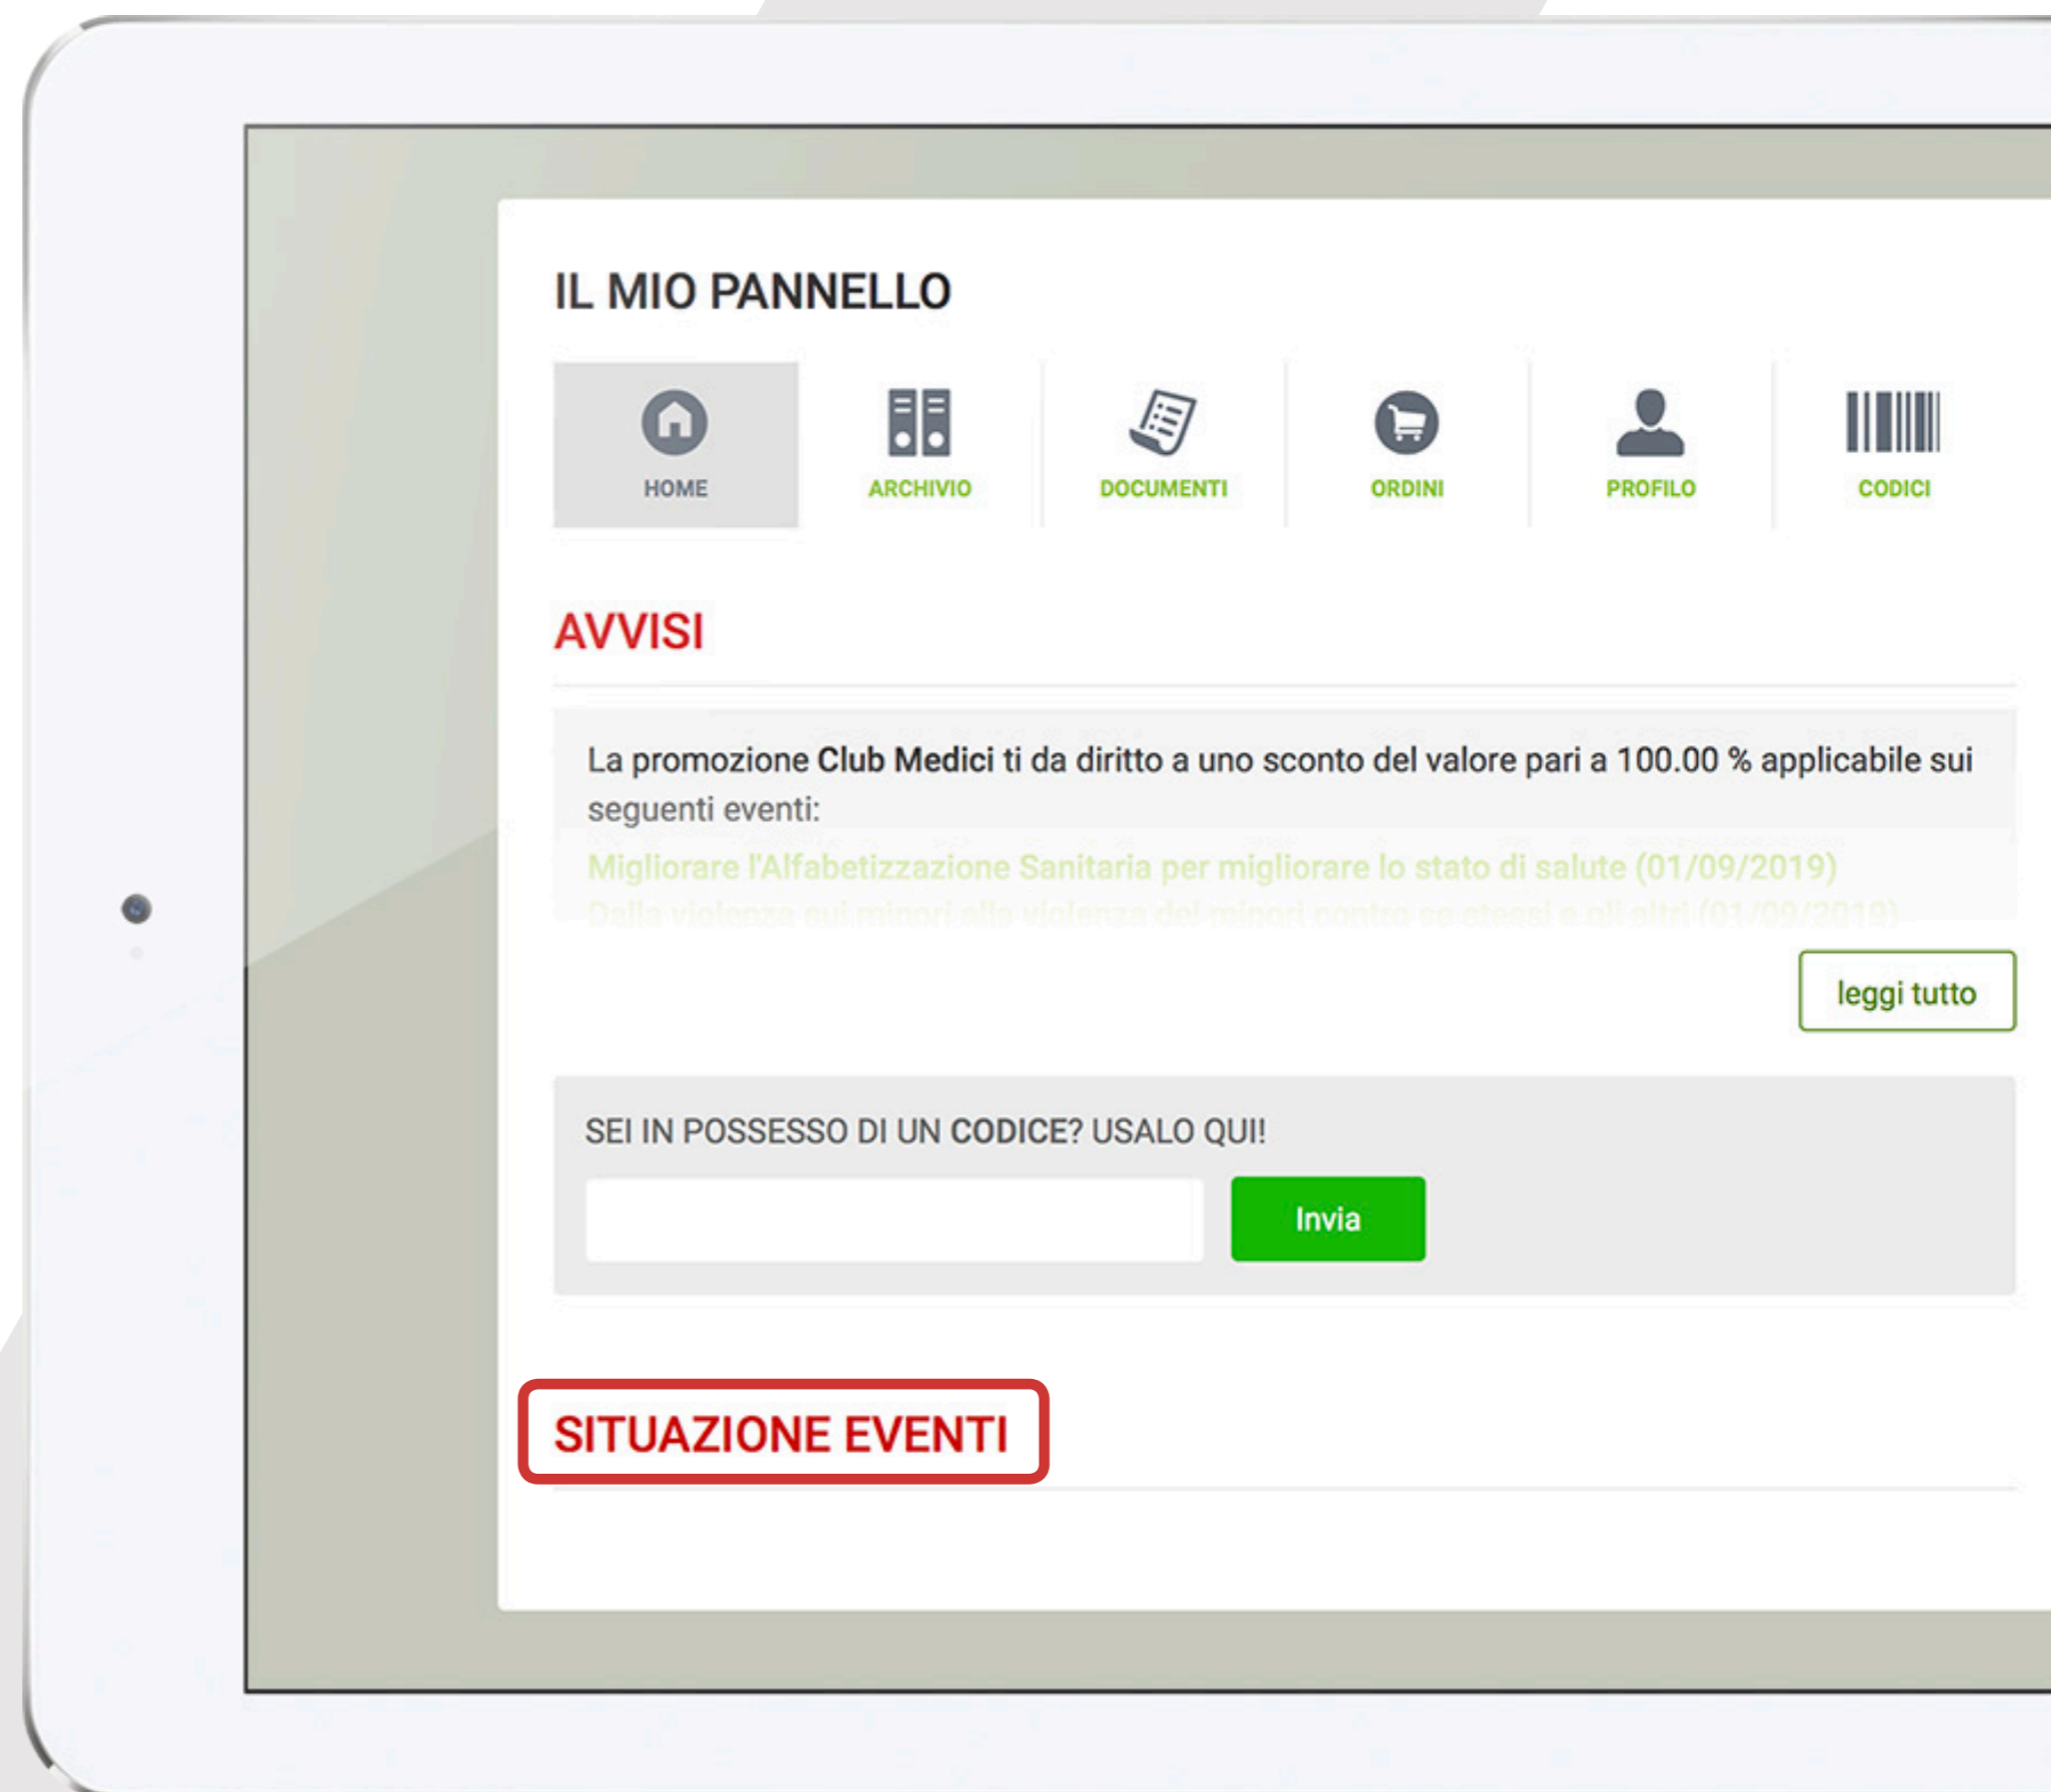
IL MIO PANNELLO

HOME
ARCHIVIO
DOCUMENTI
ORDINI
PROFILO
CODICI

AVVISI

La promozione Club Medici ti da diritto a uno sconto del valore pari a 100.00 % applicabile sui seguenti eventi:

Migliorare l'Alfabetizzazione Sanitaria per migliorare lo stato di salute (01/09/2019)

Dalla violenza sui minori alla violenza dei minori contro se stessi e gli altri (01/09/2019)

leggi tutto

SEI IN POSSESSO DI UN CODICE? USALO QUI!

Invia

SITUAZIONE EVENTI